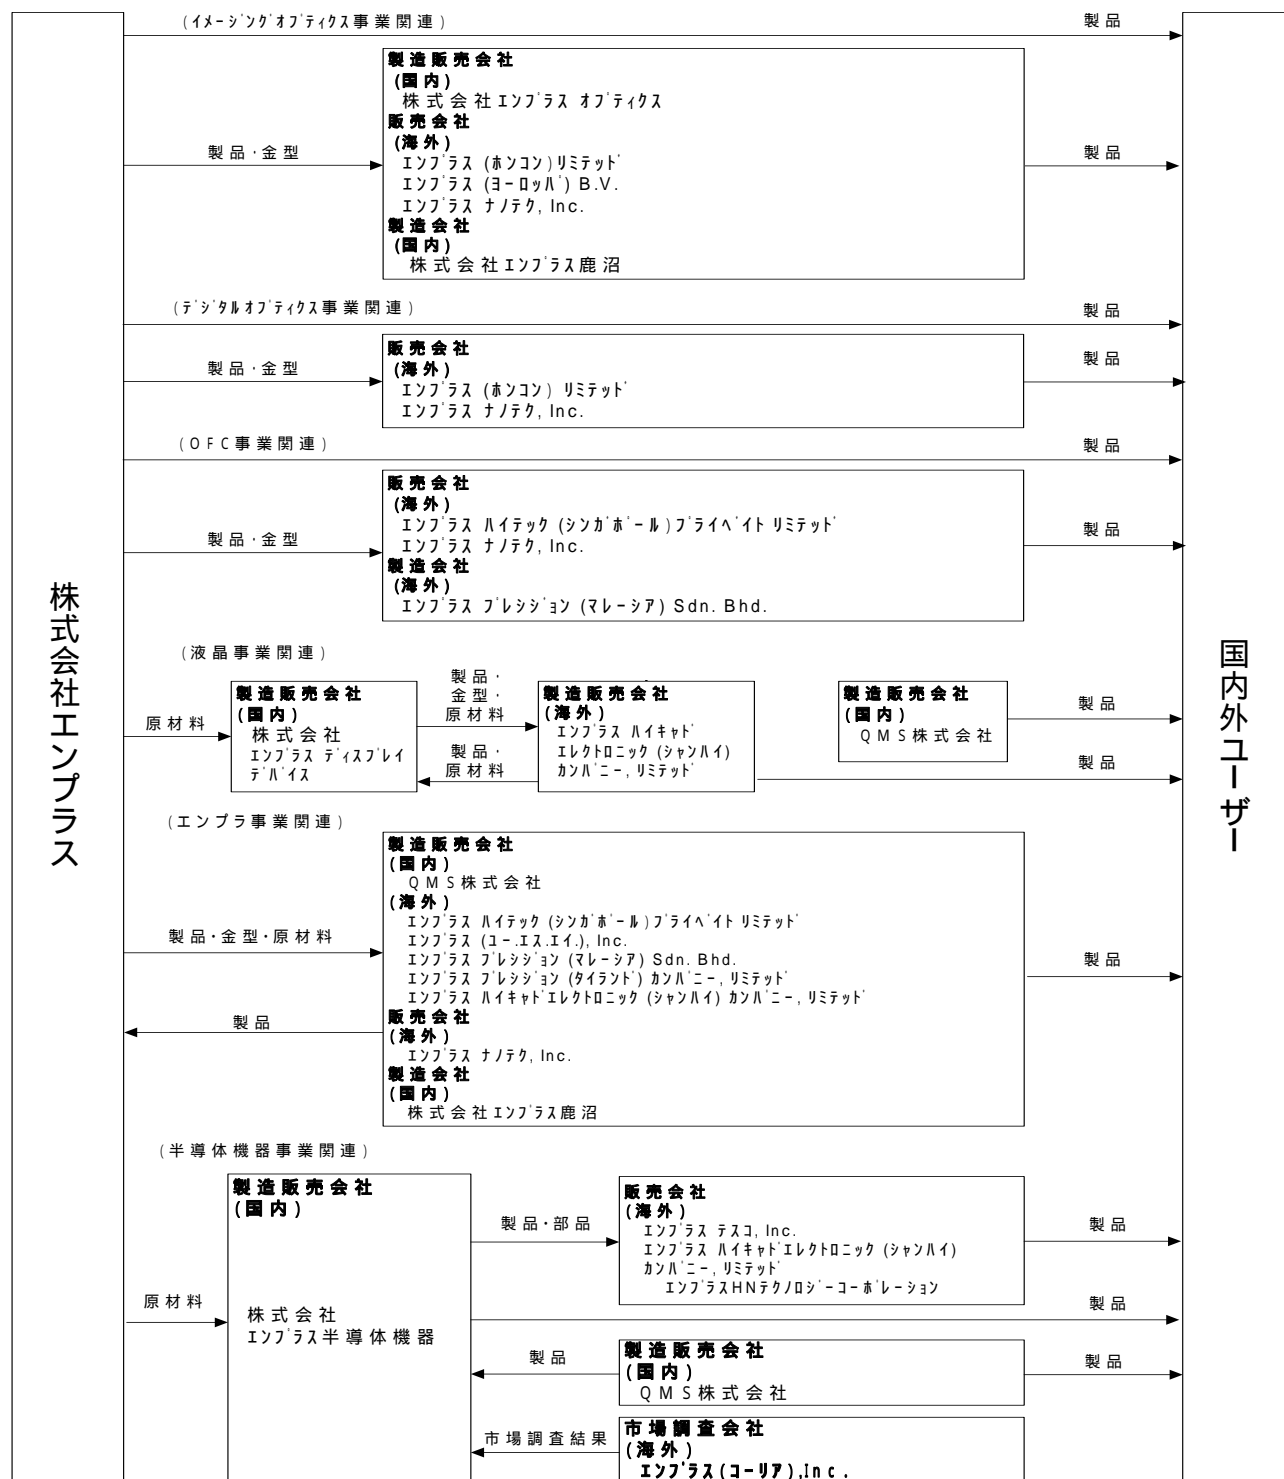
株式会社エンプラス

国内外ユーザー

（ｲﾒｰｼﾞﾝｸﾞｵﾌﾟﾃｨｸｽ事業関連）

製品

製品・金型

製造販売会社
（国内）
株式会社エンプラス オプティクス
販売会社
（海外）
ｴﾝﾌﾟﾗｽ（ﾎﾝｺﾝ）ﾘﾐﾃｯﾄﾞ
ｴﾝﾌﾟﾗｽ（ﾖｰﾛｯﾊﾟ）B.V.
ｴﾝﾌﾟﾗｽ ﾅﾉﾃｸ, Inc.
製造会社
（国内）
株式会社ｴﾝﾌﾟﾗｽ鹿沼

製品

（ﾃﾞｼﾞﾀﾙｵﾌﾟﾃｨｸｽ事業関連）

製品

製品・金型

販売会社
（海外）
ｴﾝﾌﾟﾗｽ（ﾎﾝｺﾝ）ﾘﾐﾃｯﾄﾞ
ｴﾝﾌﾟﾗｽ ﾅﾉﾃｸ, Inc.

製品

（OFC事業関連）

製品

製品・金型

販売会社
（海外）
ｴﾝﾌﾟﾗｽ ﾊｲﾃｯｸ（ｼﾝｶﾞﾎﾟｰﾙ）ﾌﾟﾗｲﾍﾞｲﾄ ﾘﾐﾃｯﾄﾞ
ｴﾝﾌﾟﾗｽ ﾅﾉﾃｸ, Inc.
製造会社
（海外）
ｴﾝﾌﾟﾗｽ ﾌﾟﾚｼｼﾞｮﾝ（ﾏﾚｰｼｱ）Sdn. Bhd.

製品

（液晶事業関連）

原材料

製造販売会社
（国内）
株式会社
ｴﾝﾌﾟﾗｽ ﾃﾞｨｽﾌﾟﾚｲ ﾃﾞﾊﾞｲｽ

製品・
金型・
原材料

製品・
原材料

製造販売会社
（海外）
ｴﾝﾌﾟﾗｽ ﾊｲｷｬﾄﾞ ｴﾚｸﾄﾛﾆｯｸ（ｼｬﾝﾊｲ）ｶﾝﾊﾟﾆｰ, ﾘﾐﾃｯﾄﾞ

製造販売会社
（国内）
QMS株式会社

製品

製品

（エンプラ事業関連）

製品・金型・原材料

製品

製造販売会社
（国内）
QMS株式会社
（海外）
ｴﾝﾌﾟﾗｽ ﾊｲﾃｯｸ（ｼﾝｶﾞﾎﾟｰﾙ）ﾌﾟﾗｲﾍﾞｲﾄ ﾘﾐﾃｯﾄﾞ
ｴﾝﾌﾟﾗｽ（ﾕｰ.ｴｽ.ｴｲ.）, Inc.
ｴﾝﾌﾟﾗｽ ﾌﾟﾚｼｼﾞｮﾝ（ﾏﾚｰｼｱ）Sdn. Bhd.
ｴﾝﾌﾟﾗｽ ﾌﾟﾚｼｼﾞｮﾝ（ﾀｲﾗﾝﾄﾞ）ｶﾝﾊﾟﾆｰ, ﾘﾐﾃｯﾄﾞ
ｴﾝﾌﾟﾗｽ ﾊｲｷｬﾄﾞｴﾚｸﾄﾛﾆｯｸ（ｼｬﾝﾊｲ）ｶﾝﾊﾟﾆｰ, ﾘﾐﾃｯﾄﾞ
販売会社
（海外）
ｴﾝﾌﾟﾗｽ ﾅﾉﾃｸ, Inc.
製造会社
（国内）
株式会社ｴﾝﾌﾟﾗｽ鹿沼

製品

（半導体機器事業関連）

原材料

製造販売会社
（国内）
株式会社
ｴﾝﾌﾟﾗｽ半導体機器

製品・部品

販売会社
（海外）
ｴﾝﾌﾟﾗｽ ﾃｽｺ, Inc.
ｴﾝﾌﾟﾗｽ ﾊｲｷｬﾄﾞｴﾚｸﾄﾛﾆｯｸ（ｼｬﾝﾊｲ）ｶﾝﾊﾟﾆｰ, ﾘﾐﾃｯﾄﾞ
ｴﾝﾌﾟﾗｽHNﾃｸﾉﾛｼﾞｰｺｰﾎﾟﾚｰｼｮﾝ

製品

製品

製品

製造販売会社
（国内）
QMS株式会社

製品

市場調査結果

市場調査会社
（海外）
ｴﾝﾌﾟﾗｽ（ｺｰﾘｱ）,Inc.